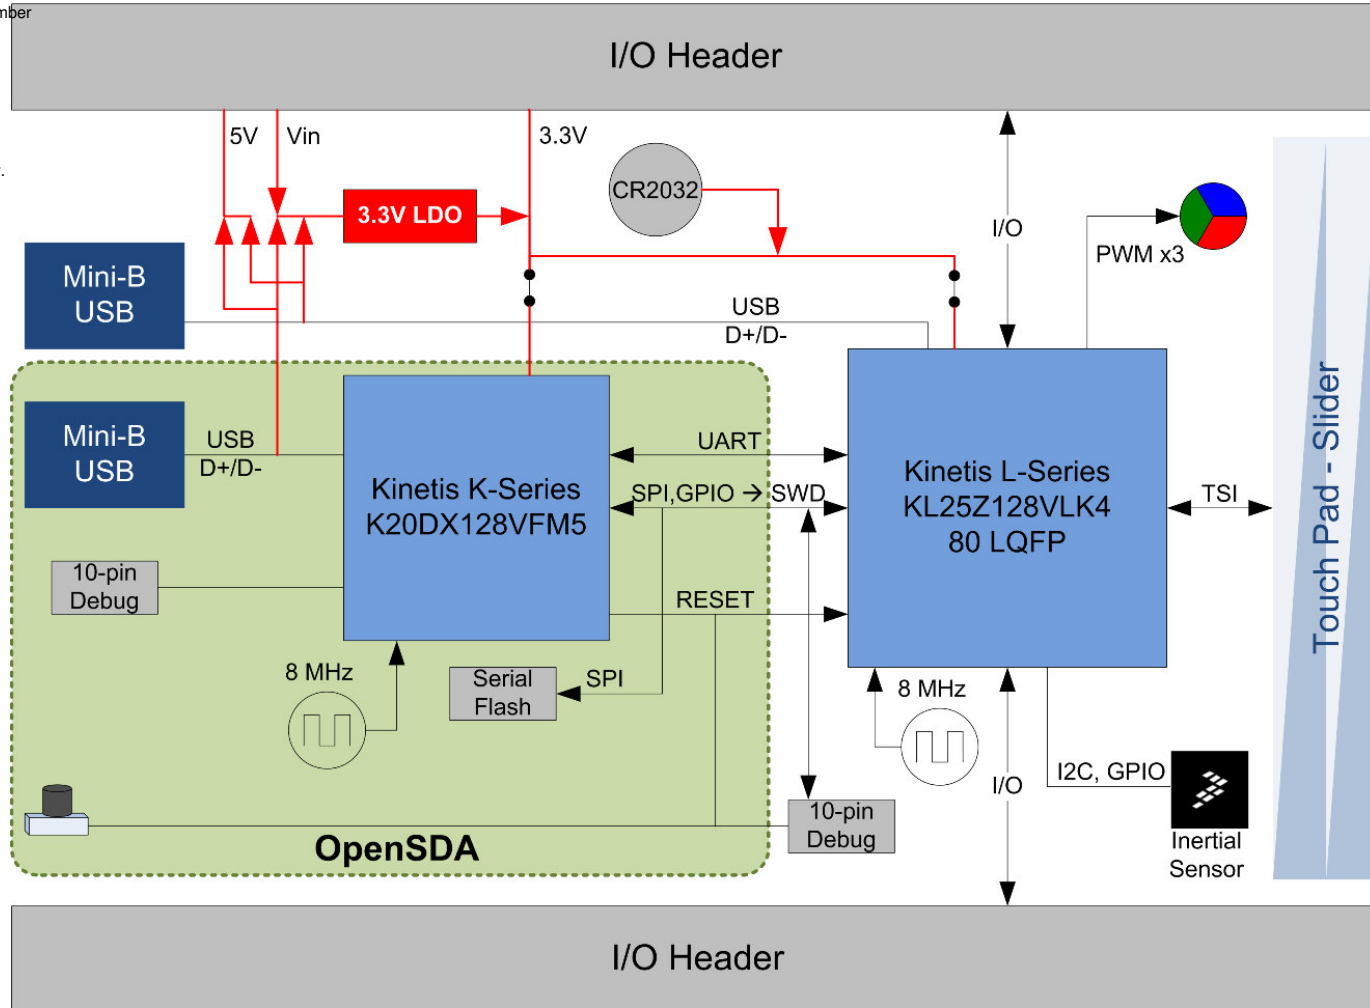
mber

I/O Header

5V Vin

3.3V

CR2032

3.3V LDO

I/O

PWM x3

Mini-B USB

USB D+/D-

Touch Pad - Slider

Mini-B USB

USB D+/D-

Kinetis K-Series K20DX128VFM5

UART

SPI,GPIO → SWD

Kinetis L-Series KL25Z128VLK4 80 LQFP

TSI

10-pin Debug

RESET

8 MHz

Serial Flash

SPI

8 MHz

I/O

I2C, GPIO

Inertial Sensor

10-pin Debug

OpenSDA

I/O Header